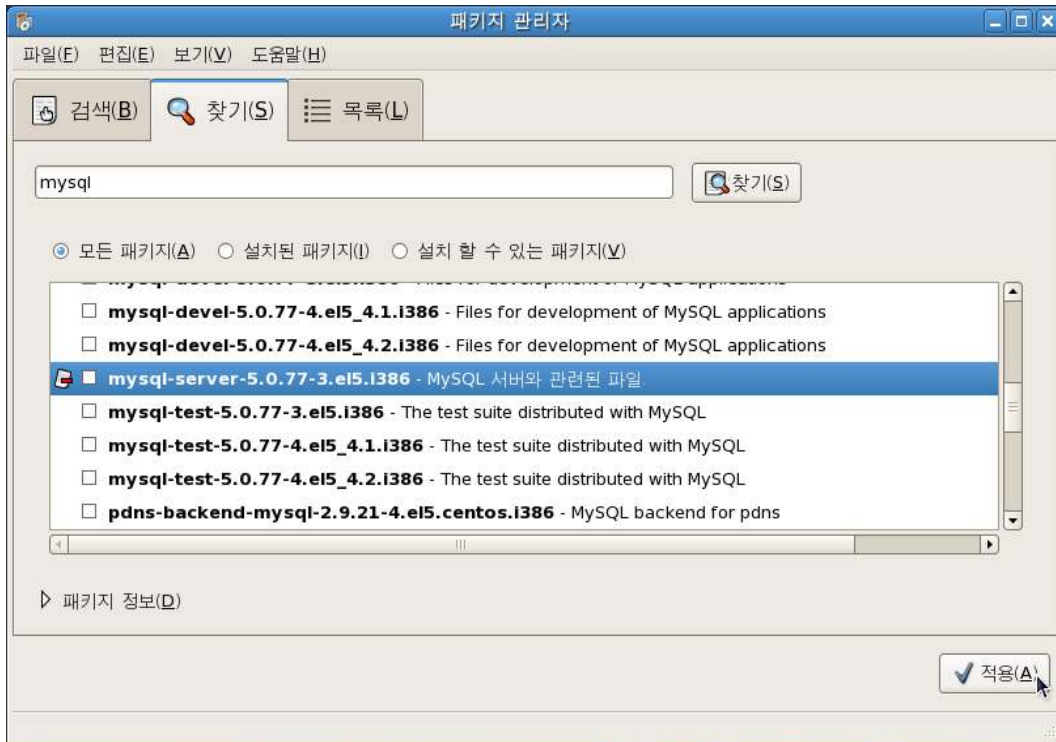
패키지 관리자

파일(F) 편집(E) 보기(V) 도움말(H)

검색(B) 찾기(S) 목록(L)

mysql

찾기(S)

모든 패키지(A) 설치된 패키지(I) 설치 할 수 있는 패키지(V)

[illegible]

mysql-devel-5.0.77-4.el5_4.1.i386 - Files for development of MySQL applications

mysql-devel-5.0.77-4.el5_4.2.i386 - Files for development of MySQL applications

mysql-server-5.0.77-3.el5.i386 - MySQL 서버와 관련된 파일.

mysql-test-5.0.77-3.el5.i386 - The test suite distributed with MySQL

mysql-test-5.0.77-4.el5_4.1.i386 - The test suite distributed with MySQL

mysql-test-5.0.77-4.el5_4.2.i386 - The test suite distributed with MySQL

pdns-backend-mysql-2.9.21-4.el5.centos.i386 - MySQL backend for pdns

패키지 정보(D)

적용(A)